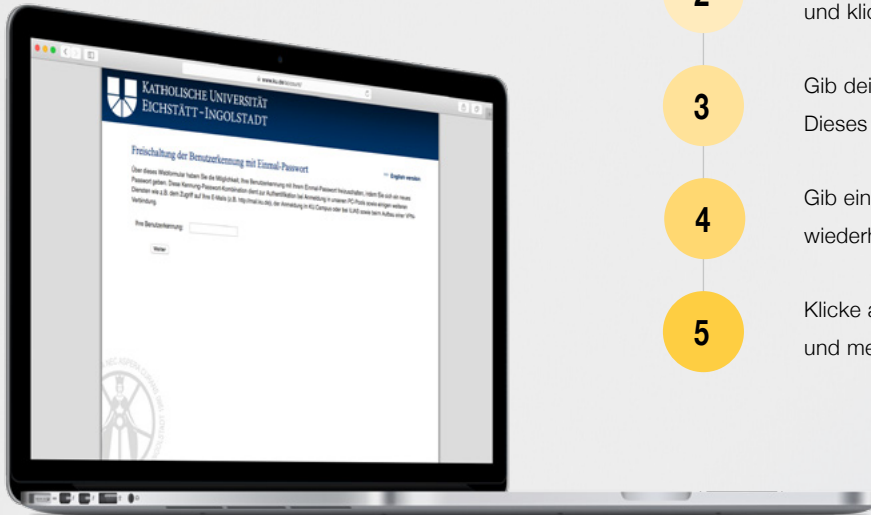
www.ku.de/account

KATHOLISCHE UNIVERSITÄT EICHSTÄTT-INGOLSTADT

Freischaltung der Benutzerkennung mit Einmal-Passwort

English version

Über dieses Webformular haben Sie die Möglichkeit, Ihre Benutzerkennung mit Ihrem Einmal-Passwort freizuschalten, indem Sie sich ein neues Passwort geben. Diese Kennung-Passwort-Kombination dient zur Authentifikation bei Anmeldung in unseren PC-Pools sowie einigen weiteren Diensten wie z.B. dem Zugriff auf Ihre E-Mails (z.B. http://mail.ku.de), der Anmeldung in KU.Campus oder bei ILIAS sowie beim Aufbau einer VPN-Verbindung.

Ihre Benutzerkennung:

Weiter

2

und kli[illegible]

3

Gib dei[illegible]
Dieses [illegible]

4

Gib ein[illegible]
wiederh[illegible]

5

Klicke a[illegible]
und me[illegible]